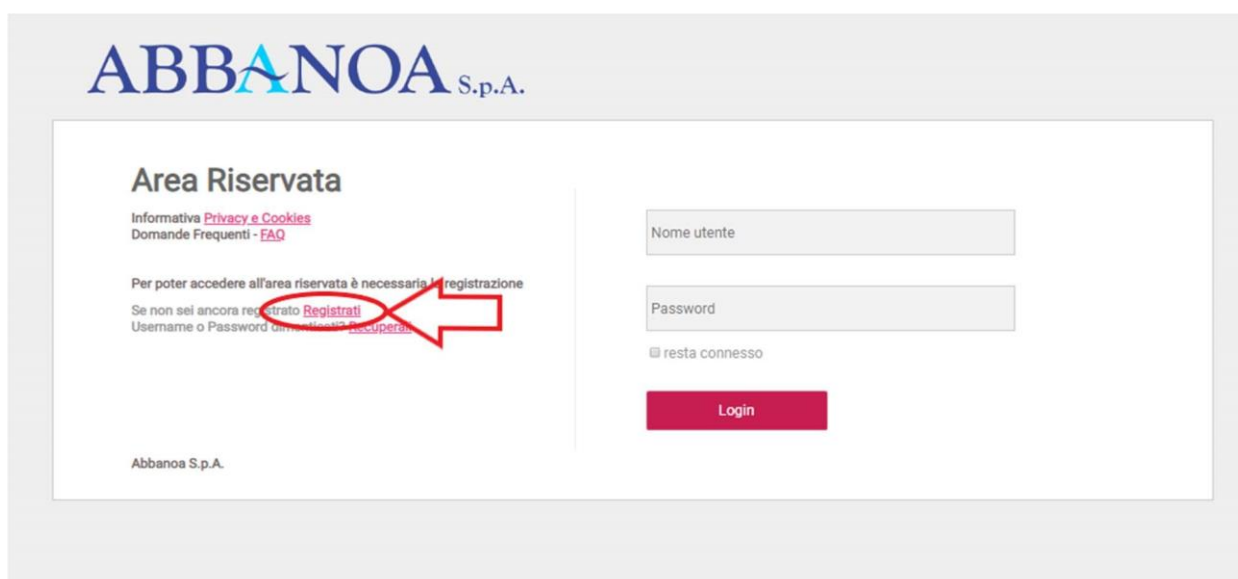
ABBANOA S.p.A.

Area Riservata

Informativa Privacy e Cookies
Domande Frequenti - FAQ

Per poter accedere all'area riservata è necessaria la registrazione

Se non sei ancora registrato Registrati
Username o Password dimenticati? Recuperali

Abbanoa S.p.A.

Nome utente

Password

resta connesso

Login